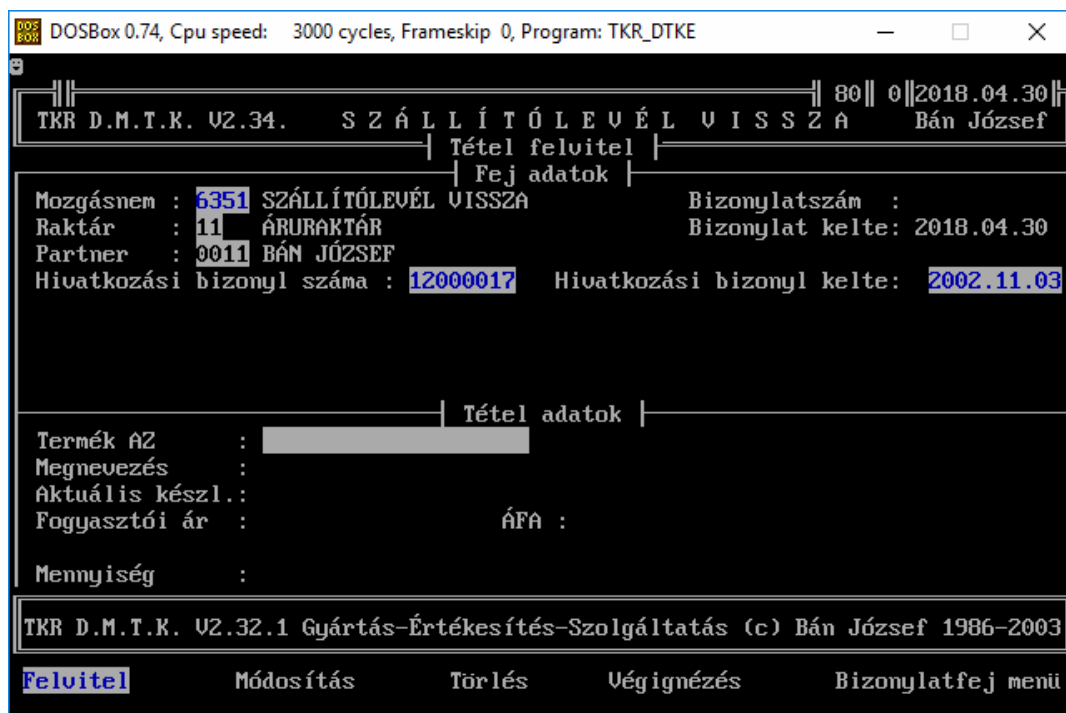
DOSBox 0.74, Cpu speed: 3000 cycles, Frameskip 0, Program: TKR_DTKE

80 0 2018.04.30
TKR D.M.T.K. V2.34. S Z Á L L Í T Ó L E V É L V I S S Z A Bán József
Tétel felvitel
Fej adatok
Mozgásnem : 6351 SZÁLLÍTÓLEVÉL VISSZA Bizonylatszám :
Raktár : 11 ÁRURAKTÁR Bizonylat kelte: 2018.04.30
Partner : 0011 BÁN JÓZSEF
Hivatkozási bizonyl száma : 12000017 Hivatkozási bizonyl kelte: 2002.11.03

Tétel adatok
Termék AZ :
Megnevezés :
Aktuális készl.:
Fogyasztói ár : ÁFA :

Mennyiség :

TKR D.M.T.K. V2.32.1 Gyártás-Értékesítés-Szolgáltatás (c) Bán József 1986-2003

Felvitel Módosítás Törlés Végignézés Bizonylatfej menü